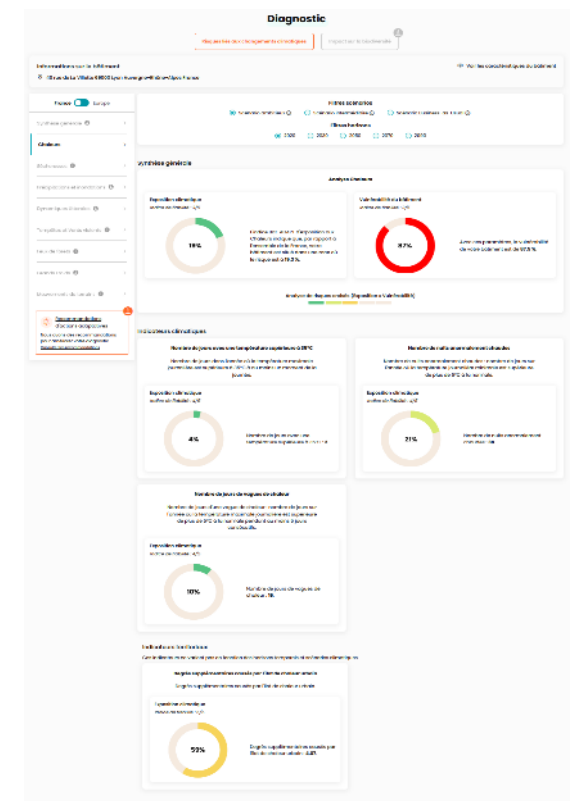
Diagnostic

Risques des changements climatiques

Impact sur la biodiversité

Informations sur le bâtiment

Voir les caractéristiques du bâtiment

France Europe

Synthèse générale

Chaleur

Filtres horizons

2030 2050 2070 2090

Synthèse générale

Analyse chaleur

Exposition climatique

18%

Vulnérabilité du bâtiment

97%

Indicateurs climatiques

Nombre de jours avec une température supérieure à 35°C

Exposition climatique

4%

Nombre de nuits anormalement chaudes

Exposition climatique

21%

Nombre de jours de vagues de chaleur

Exposition climatique

10%

Exposition climatique

53%